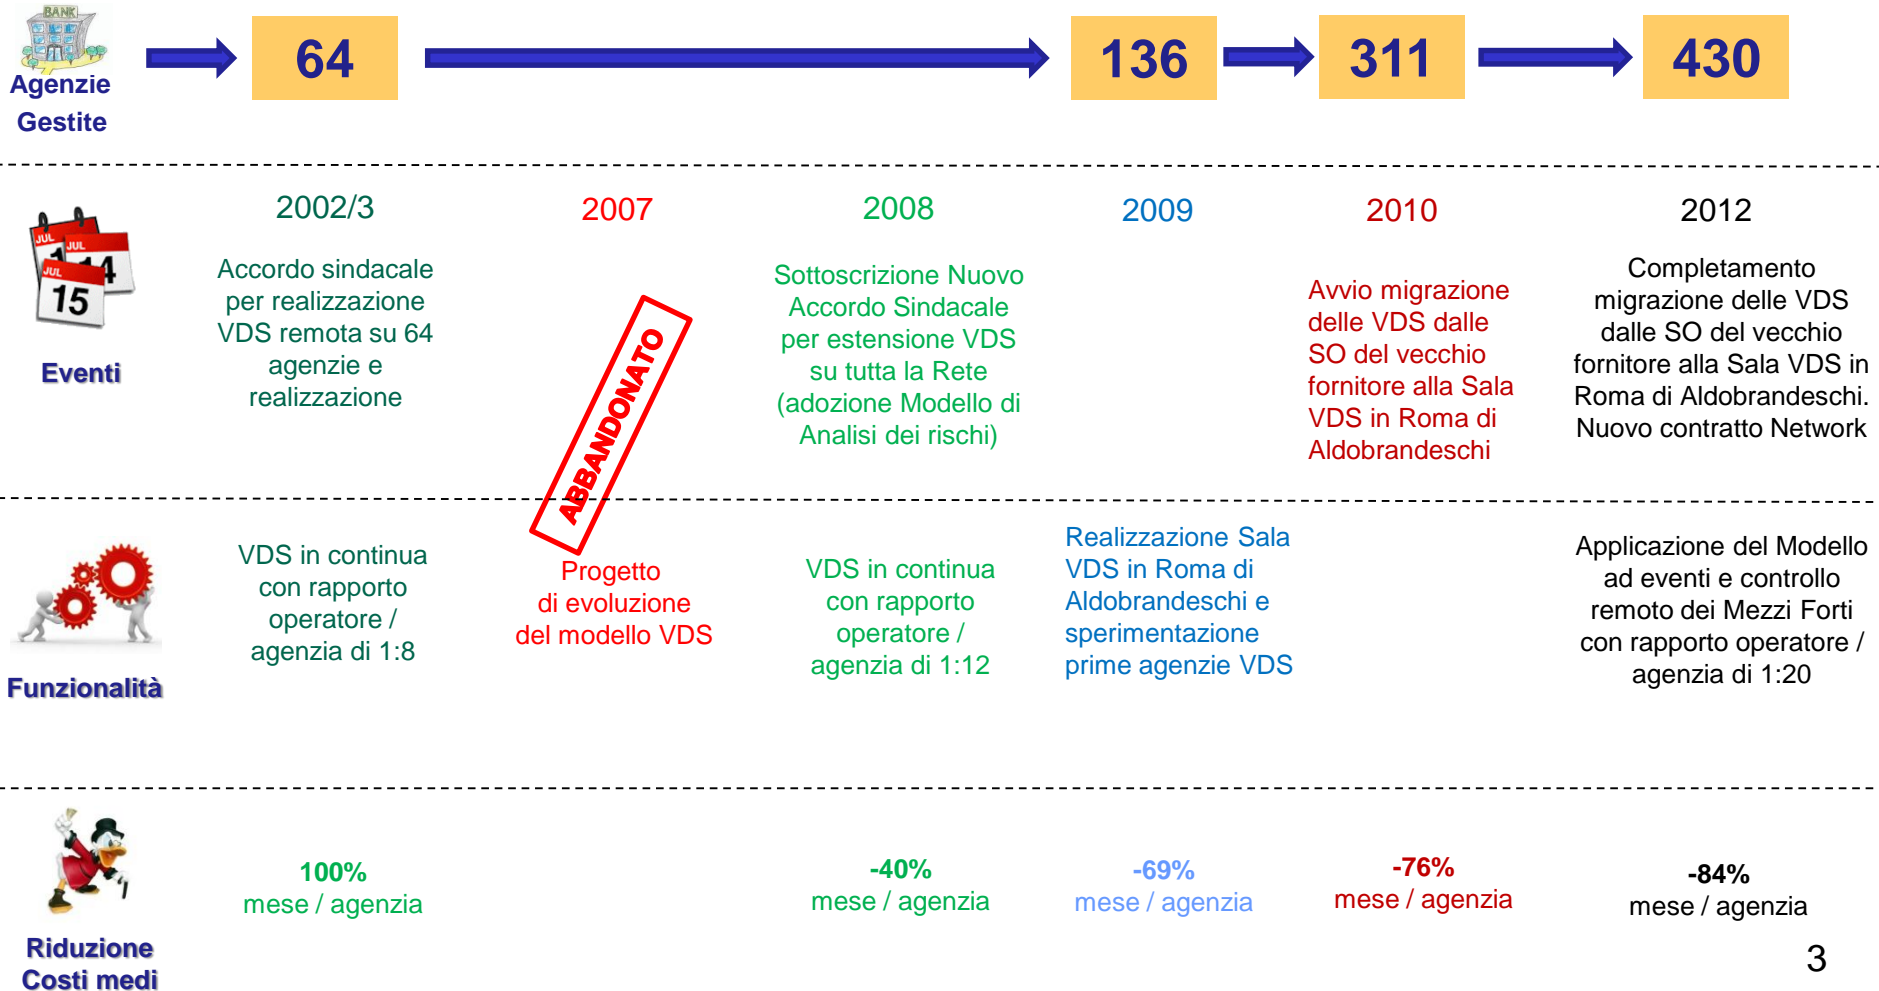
BANK

Agenzie Gestite

64

136

311

430

Eventi

JUL JUL 14 JUL 15

2002/3

Accordo sindacale per realizzazione VDS remota su 64 agenzie e realizzazione

2007

ABBANDONATO

2008

Sottoscrizione Nuovo Accordo Sindacale per estensione VDS su tutta la Rete (adozione Modello di Analisi dei rischi)

2009

2010

Avvio migrazione delle VDS dalle SO del vecchio fornitore alla Sala VDS in Roma di Aldobrandeschi

2012

Completamento migrazione delle VDS dalle SO del vecchio fornitore alla Sala VDS in Roma di Aldobrandeschi. Nuovo contratto Network

Funzionalità

VDS in continua con rapporto operatore / agenzia di 1:8

Progetto di evoluzione del modello VDS

VDS in continua con rapporto operatore / agenzia di 1:12

Realizzazione Sala VDS in Roma di Aldobrandeschi e sperimentazione prime agenzie VDS

Applicazione del Modello ad eventi e controllo remoto dei Mezzi Forti con rapporto operatore / agenzia di 1:20

Riduzione Costi medi

100%
mese / agenzia

-40%
mese / agenzia

-69%
mese / agenzia

-76%
mese / agenzia

-84%
mese / agenzia

3